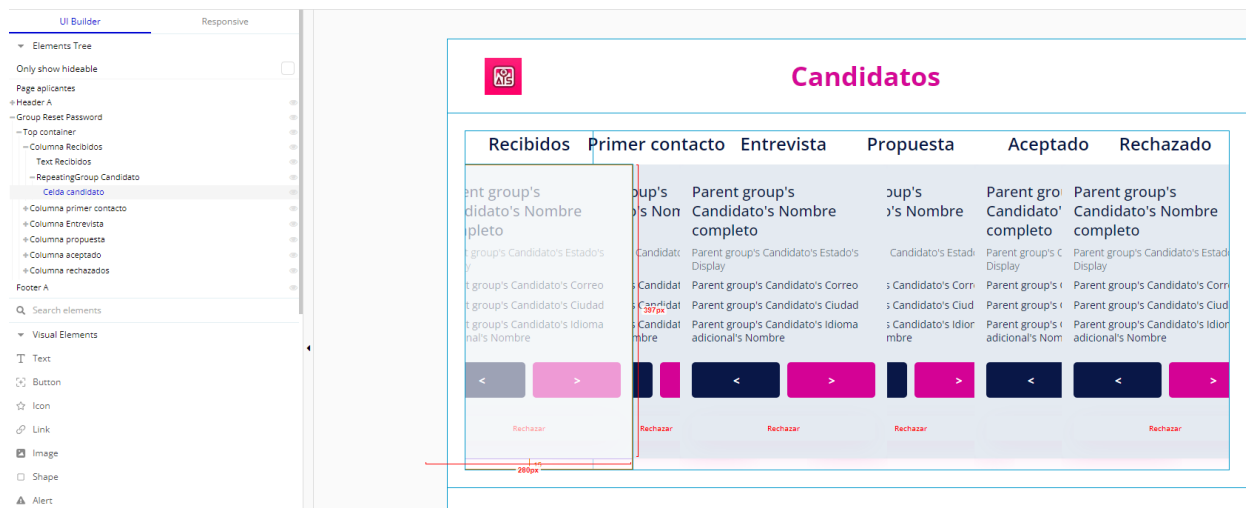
UI Builder
Responsive
Elements Tree
Only show hideable
Page aplicantes
Header A
Group Reset Password
Top container
Columna Recibidos
Text Recibidos
RepeatingGroup Candidato
Celda candidato
Columna primer contacto
Columna Entrevista
Columna propuesta
Columna aceptado
Columna rechazados
Footer A
Search elements
Visual Elements
Text
Button
Icon
Link
Image
Shape
Alert

Candidatos

Recibidos
Primer contacto
Entrevista
Propuesta
Aceptado
Rechazado

ent group's
didato's Nombre
pleto
t group's Candidato's Estado's
y
t group's Candidato's Correo
t group's Candidato's Ciudad
t group's Candidato's Idioma
icional's Nombre
<
>
Rechazar

oup's
's Nom
Candidat
s Candidat
s Candidat
s Candidat
Rechazar
397px
280px

Parent group's
Candidato's Nombre
completo
Parent group's Candidato's Estado's
Display
Parent group's Candidato's Correo
Parent group's Candidato's Ciudad
Parent group's Candidato's Idioma
adicional's Nombre
<
>
Rechazar

oup's
's Nombre
Candidato's Estad
s Candidato's Corre
s Candidato's Ciud
s Candidato's Idior
mbre
>
Rechazar

Parent grou
Candidato'
completo
Parent group's C
Display
Parent group's C
Parent group's C
Parent group's C
adicional's Nom
<

Parent group's
Candidato's Nombre
completo
Parent group's Candidato's Estado
Display
Parent group's Candidato's Correo
Parent group's Candidato's Ciud
Parent group's Candidato's Idion
adicional's Nombre
<
>
Rechazar